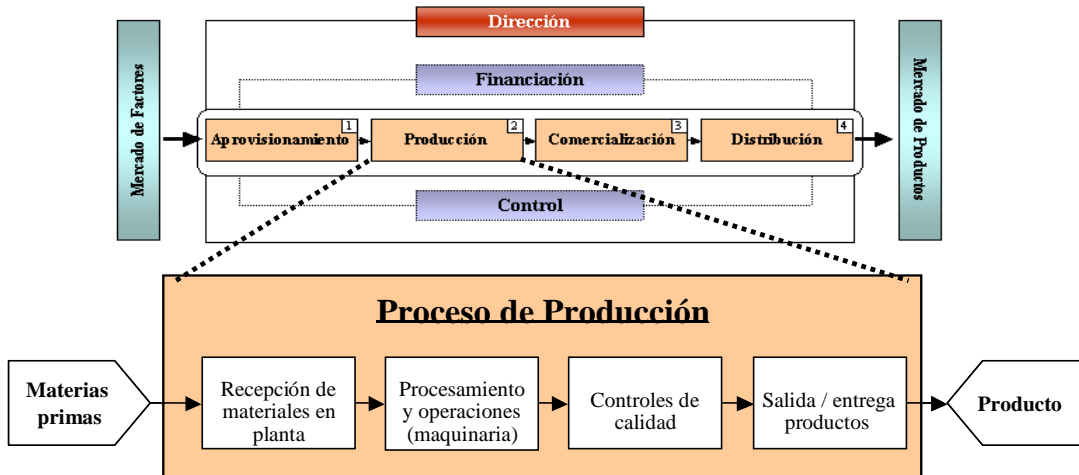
Dirección

Mercado de Factores

Financiación

Aprovisionamiento 1

Producción 2

Comercialización 3

Distribución 4

Control

Mercado de Productos

Proceso de Producción

Materias primas

Recepción de materiales en planta

Procesamiento y operaciones (maquinaria)

Controles de calidad

Salida / entrega productos

Producto